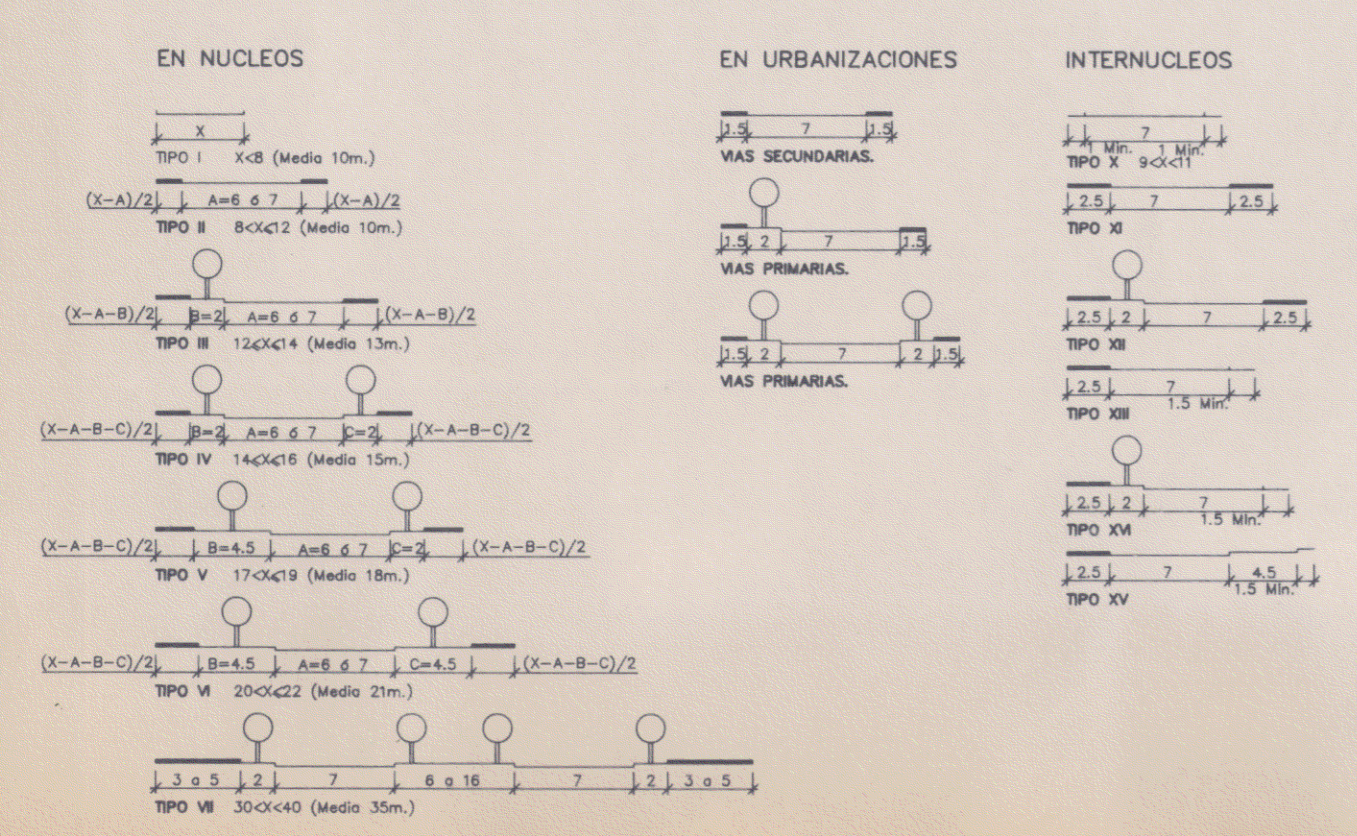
EN NUCLEOS

X
TIPO I X<8 (Media 10m.)

(X-A)/2 A=6 ó 7 (X-A)/2
TIPO II 8<X<12 (Media 10m.)

(X-A-B)/2 B=2 A=6 ó 7 (X-A-B)/2
TIPO III 12<X<14 (Media 13m.)

(X-A-B-C)/2 B=2 A=6 ó 7 C=2 (X-A-B-C)/2
TIPO IV 14<X<16 (Media 15m.)

(X-A-B-C)/2 B=4.5 A=6 ó 7 C=2 (X-A-B-C)/2
TIPO V 17<X<19 (Media 18m.)

(X-A-B-C)/2 B=4.5 A=6 ó 7 C=4.5 (X-A-B-C)/2
TIPO VI 20<X<22 (Media 21m.)

3 a 5 2 7 6 a 16 7 2 3 a 5
TIPO VII 30<X<40 (Media 35m.)

EN URBANIZACIONES

1.5 7 1.5
VIAS SECUNDARIAS.

1.5 2 7 1.5
VIAS PRIMARIAS.

1.5 2 7 2 1.5
VIAS PRIMARIAS.

INTERNUCLEOS

Min. 7 1 Min.
TIPO X 9<X<11

2.5 7 2.5
TIPO XI

2.5 2 7 2.5
TIPO XII

2.5 7 1.5 Min.
TIPO XIII

2.5 2 7 1.5 Min.
TIPO XIV

2.5 7 4.5 1.5 Min.
TIPO XV